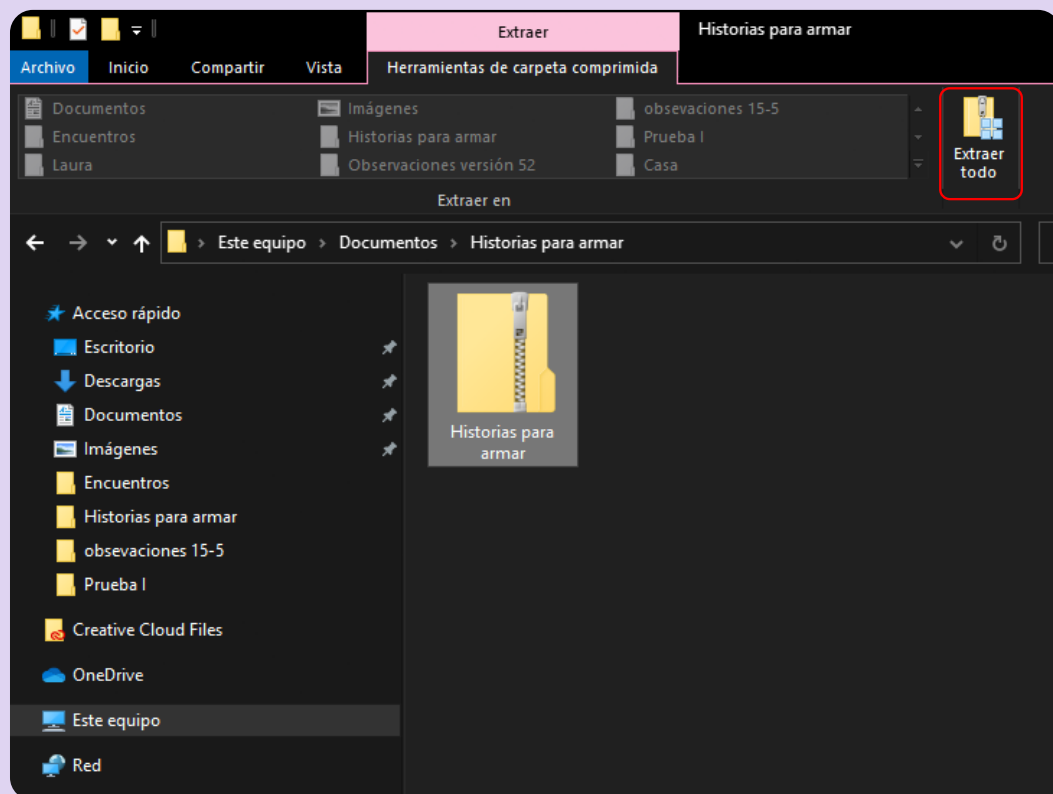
Extraer
Historias para armar
Archivo Inicio Compartir Vista Herramientas de carpeta comprimida

Documentos
Encuentros
Laura
Imágenes
Historias para armar
Observaciones versión 52
obsevaciones 15-5
Prueba I
Casa
Extraer todo
Extraer en

Este equipo > Documentos > Historias para armar

Acceso rápido
Escritorio
Descargas
Documentos
Imágenes
Encuentros
Historias para armar
obsevaciones 15-5
Prueba I
Creative Cloud Files
OneDrive
Este equipo
Red

Historias para armar